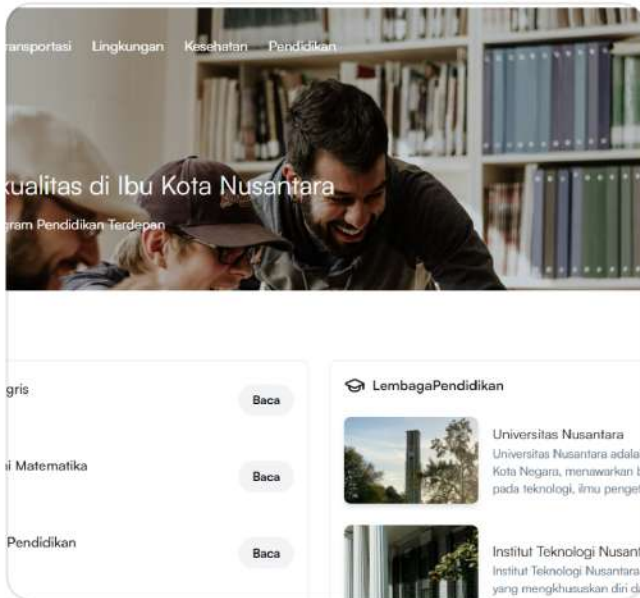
ransportasi Lingkungan Kesehatan Pendidikan

kualitas di Ibu Kota Nusantara

gram Pendidikan Terdepan

ggris
Baca

i Matematika
Baca

Pendidikan
Baca

LembagaPendidikan

Universitas Nusantara
Universitas Nusantara adala
Kota Negara, menawarkan b
pada teknologi, ilmu penget

Institut Teknologi Nusant
Institut Teknologi Nusantara
yang mengkhususkan diri d